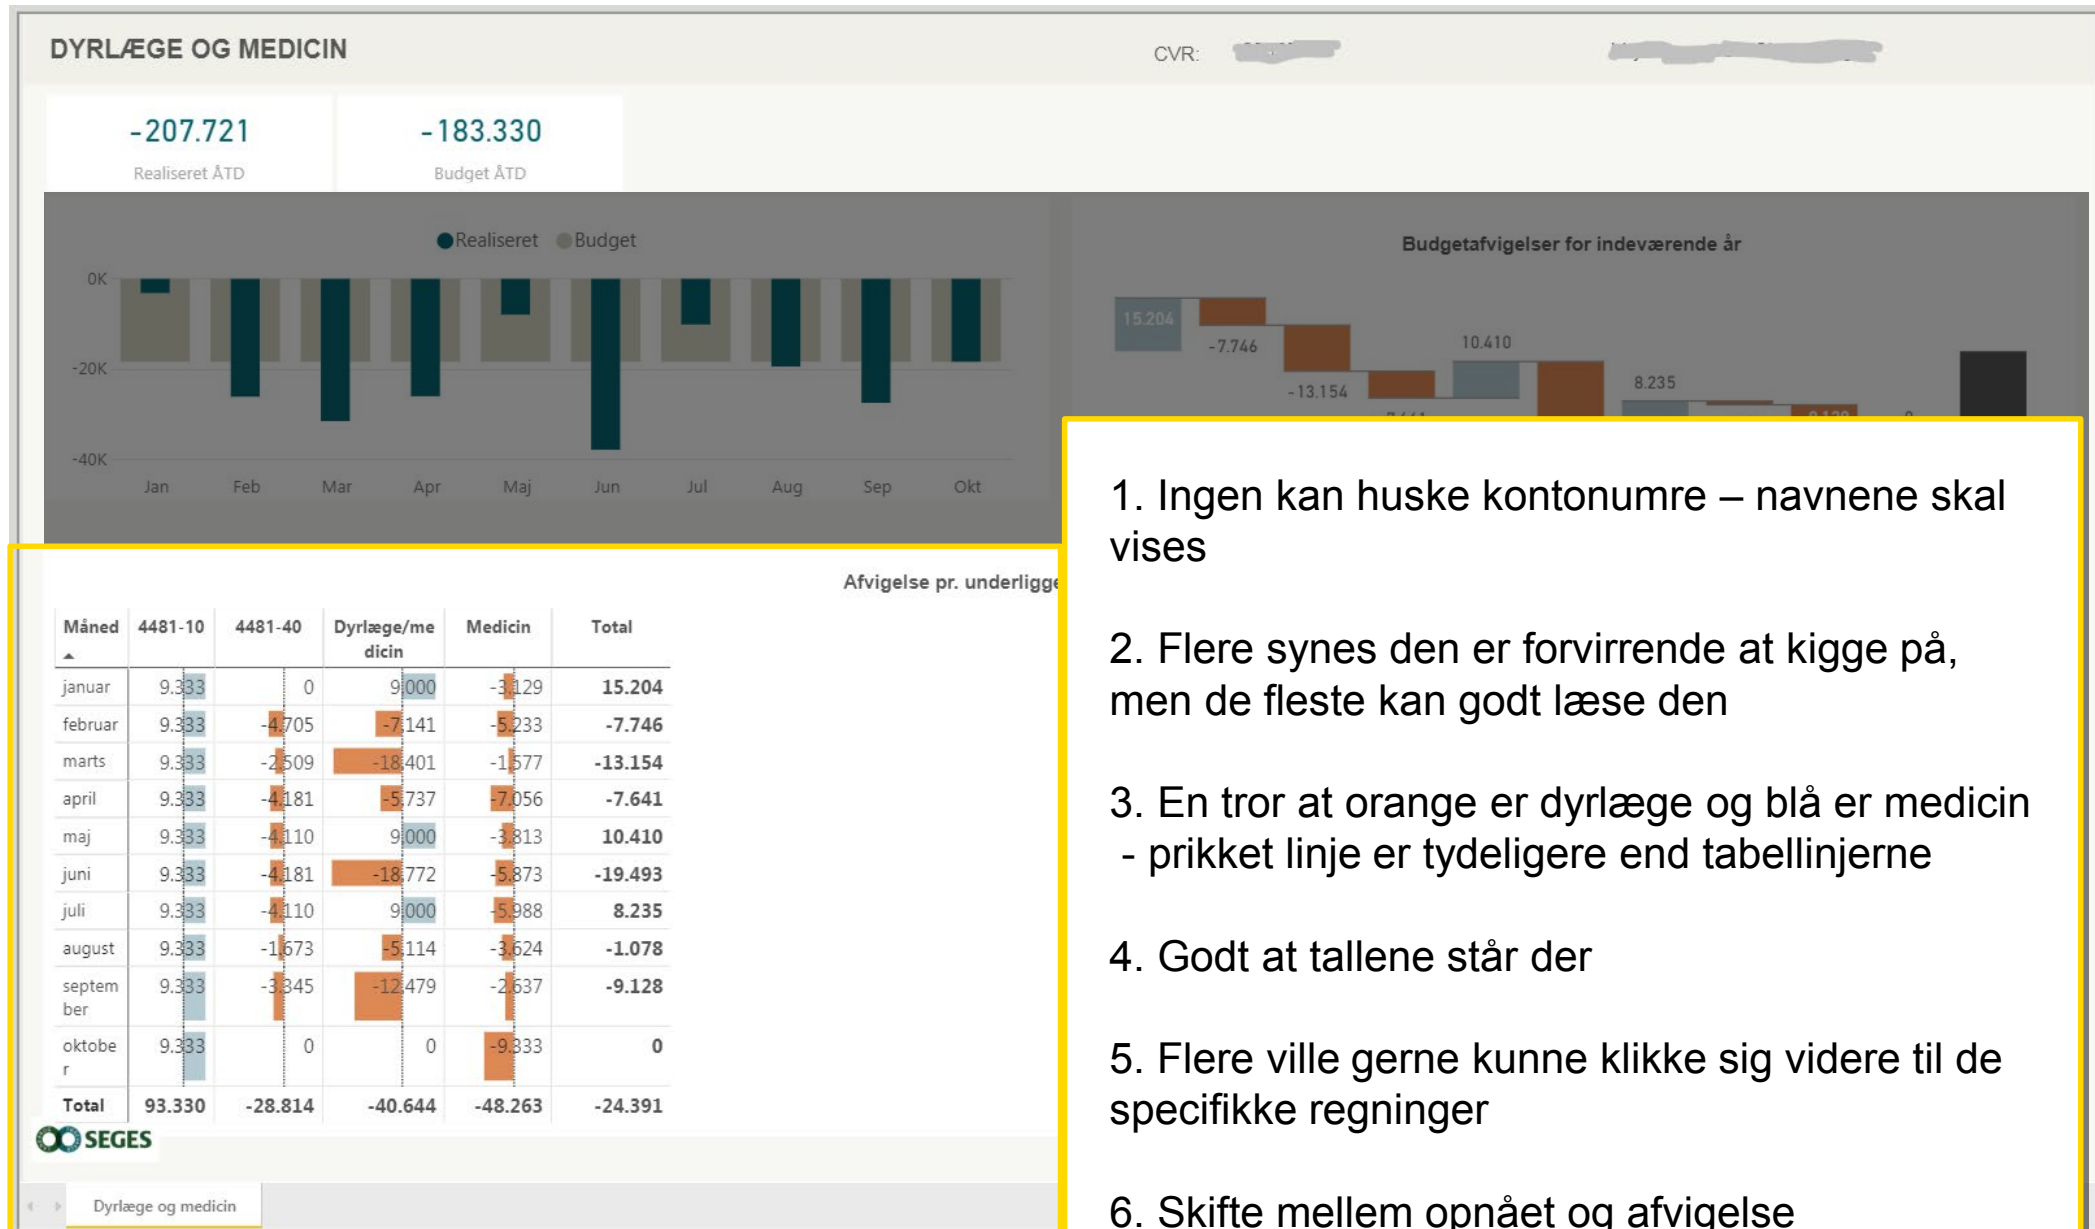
DYRLÆGE OG MEDICIN

CVR: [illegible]

-207.721
Realiseret ÅTD

-183.330
Budget ÅTD

Realiseret Budget

0K
-20K
-40K
Jan Feb Mar Apr Maj Jun Jul Aug Sep Okt

Budgetafvigelser for indeværende år

15.204
-7.746
-13.154
10.410
8.235

Afvigelse pr. underligge

| Måned | 4481-10 | 4481-40 | Dyrlæge/medicin | Medicin | Total |
|---|---|---|---|---|---|
| januar | 9.333 | 0 | 9.000 | -3.129 | 15.204 |
| februar | 9.333 | -4.705 | -7.141 | -5.233 | -7.746 |
| marts | 9.333 | -2.509 | -18.401 | -1.577 | -13.154 |
| april | 9.333 | -4.181 | -5.737 | -7.056 | -7.641 |
| maj | 9.333 | -4.110 | 9.000 | -3.813 | 10.410 |
| juni | 9.333 | -4.181 | -18.772 | -5.873 | -19.493 |
| juli | 9.333 | -4.110 | 9.000 | -5.988 | 8.235 |
| august | 9.333 | -1.673 | -5.114 | -3.624 | -1.078 |
| september | 9.333 | -3.345 | -12.479 | -2.637 | -9.128 |
| oktober | 9.333 | 0 | 0 | -9.333 | 0 |
| Total | 93.330 | -28.814 | -40.644 | -48.263 | -24.391 |

SEGES

Dyrlæge og medicin

1. Ingen kan huske kontonumre – navnene skal vises

2. Flere synes den er forvirrende at kigge på, men de fleste kan godt læse den

3. En tror at orange er dyrlæge og blå er medicin
- prikket linje er tydeligere end tabellinjerne

4. Godt at tallene står der

5. Flere ville gerne kunne klikke sig videre til de specifikke regninger

6. Skifte mellem opnået og afvigelse